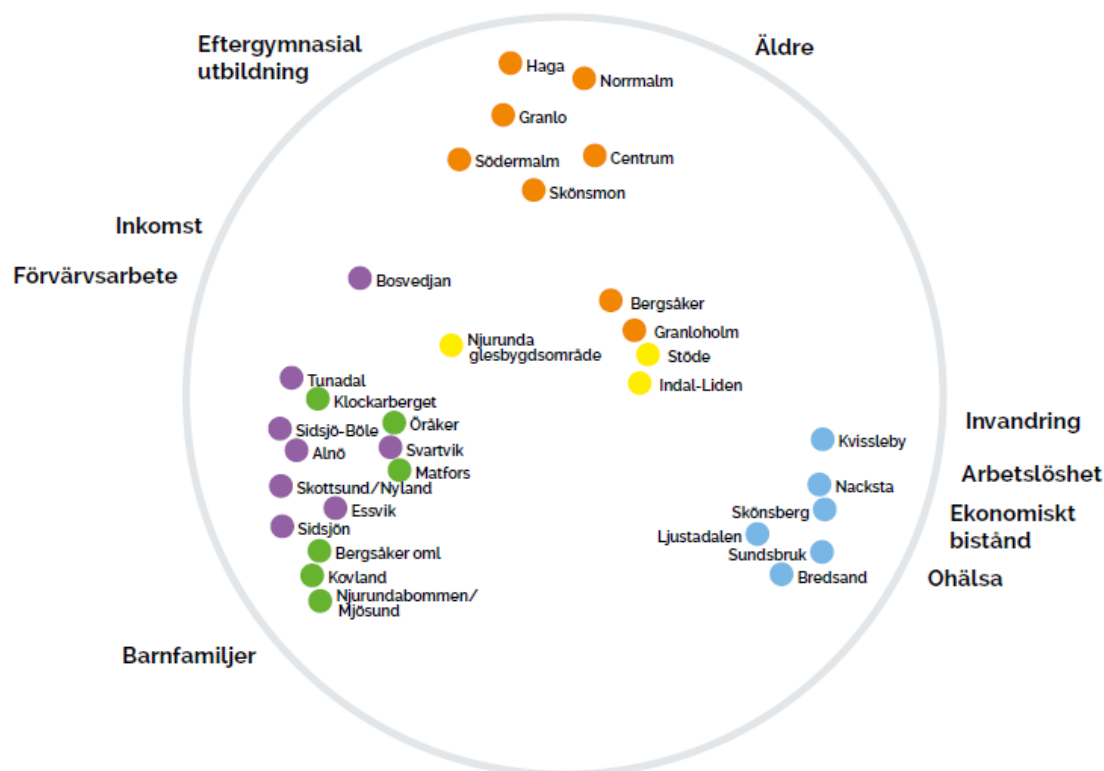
Eftergymnasial utbildning

Äldre

Haga

Norrmalm

Granlo

Södermalm

Centrum

Skönsmon

Inkomst

Förvärvsarbete

Bosvedjan

Bergsåker

Granloholm

Njurunda glesbygdsområde

Stöde

Indal-Liden

Tunadal

Klockarberget

Öråker

Sidsjö-Böle

Alnö

Svartvik

Matfors

Skottsund/Nyland

Essvik

Sidsjön

Bergsåker oml

Kovland

Njurundabommen/ Mjösund

Invandring

Kvissleby

Arbetslöshet

Nacksta

Skönsberg

Ekonomiskt bistånd

Ljustadalen

Sundsbruk

Bredsand

Ohälsa

Barnfamiljer